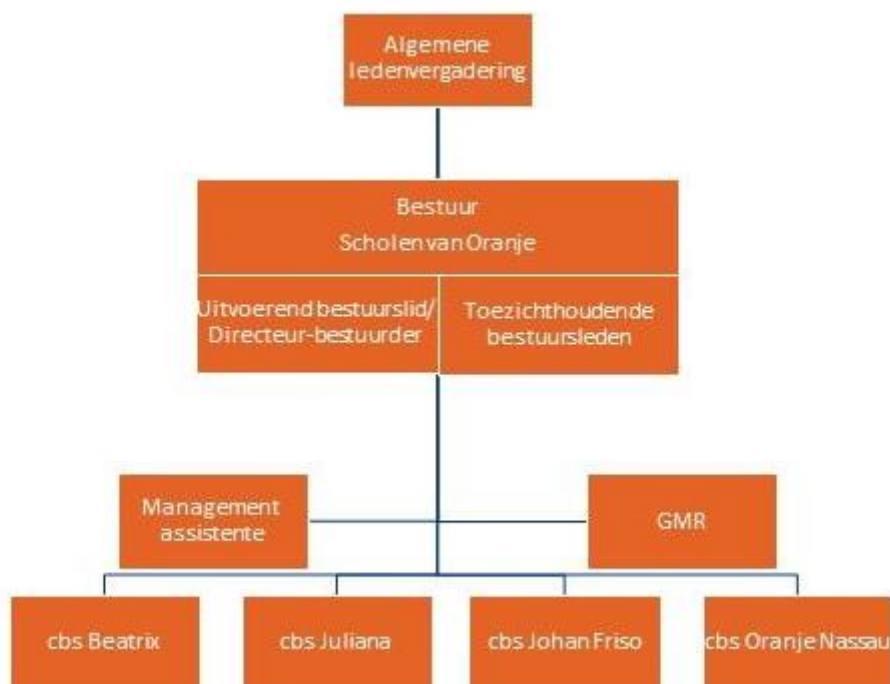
Algemene ledenvergadering

Bestuur
Scholen van Oranje

Uitvoerend bestuurslid/ Directeur-bestuurder

Toezichthoudende bestuursleden

Management assistente

GMR

cbs Beatrix

cbs Juliana

cbs Johan Friso

cbs Oranje Nassau